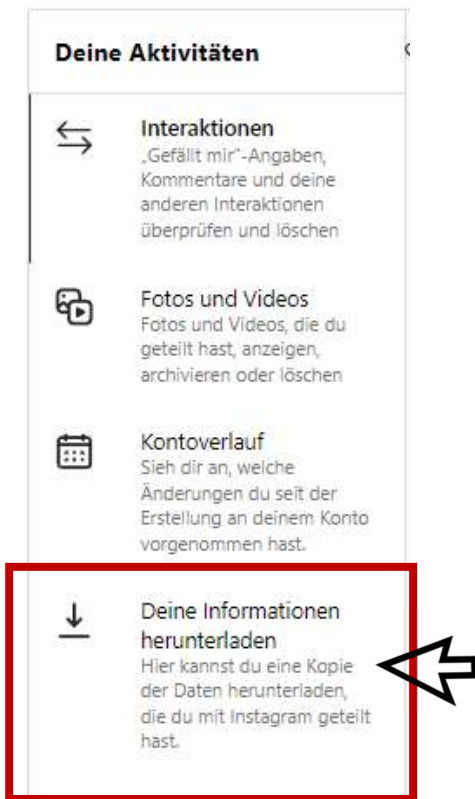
Deine Aktivitäten

Interaktionen
„Gefällt mir"-Angaben, Kommentare und deine anderen Interaktionen überprüfen und löschen

Fotos und Videos
Fotos und Videos, die du geteilt hast, anzeigen, archivieren oder löschen

Kontoverlauf
Sieh dir an, welche Änderungen du seit der Erstellung an deinem Konto vorgenommen hast.

Deine Informationen herunterladen
Hier kannst du eine Kopie der Daten herunterladen, die du mit Instagram geteilt hast.